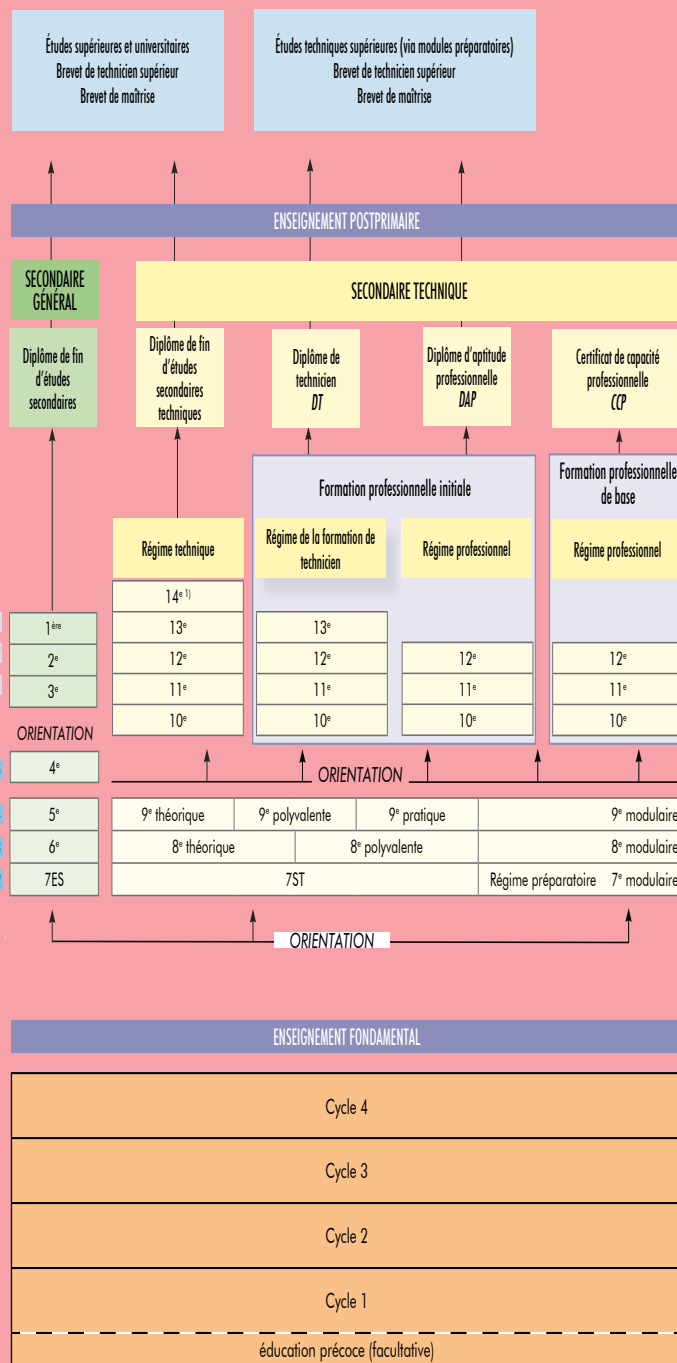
Études supérieures et universitaires
Brevet de technicien supérieur
Brevet de maîtrise

Études techniques supérieures (via modules préparatoires)
Brevet de technicien supérieur
Brevet de maîtrise

ENSEIGNEMENT POSTPRIMAIRE

SECONDAIRE GÉNÉRAL

SECONDAIRE TECHNIQUE

Diplôme de fin d'études secondaires

Diplôme de fin d'études secondaires techniques

Diplôme de technicien *DT*

Diplôme d'aptitude professionnelle *DAP*

Certificat de capacité professionnelle *CCP*

Formation professionnelle initiale

Formation professionnelle de base

Régime technique

Régime de la formation de technicien

Régime professionnel

Régime professionnel

| 1ère | 14e 1) | | | |
|---|---|---|---|---|
| 1ère | 13e | 13e | | |
| 2e | 12e | 12e | 12e | 12e |
| 3e | 11e | 11e | 11e | 11e |
| | 10e | 10e | 10e | 10e |

ORIENTATION

4e

ORIENTATION

| 5e | 9e théorique | 9e polyvalente | 9e pratique | 9e modulaire |
|---|---|---|---|---|
| 6e | 8e théorique | 8e polyvalente | | 8e modulaire |
| 7ES | 7ST | | Régime préparatoire | 7e modulaire |

ORIENTATION

ENSEIGNEMENT FONDAMENTAL

Cycle 4

Cycle 3

Cycle 2

Cycle 1

éducation précoce (facultative)